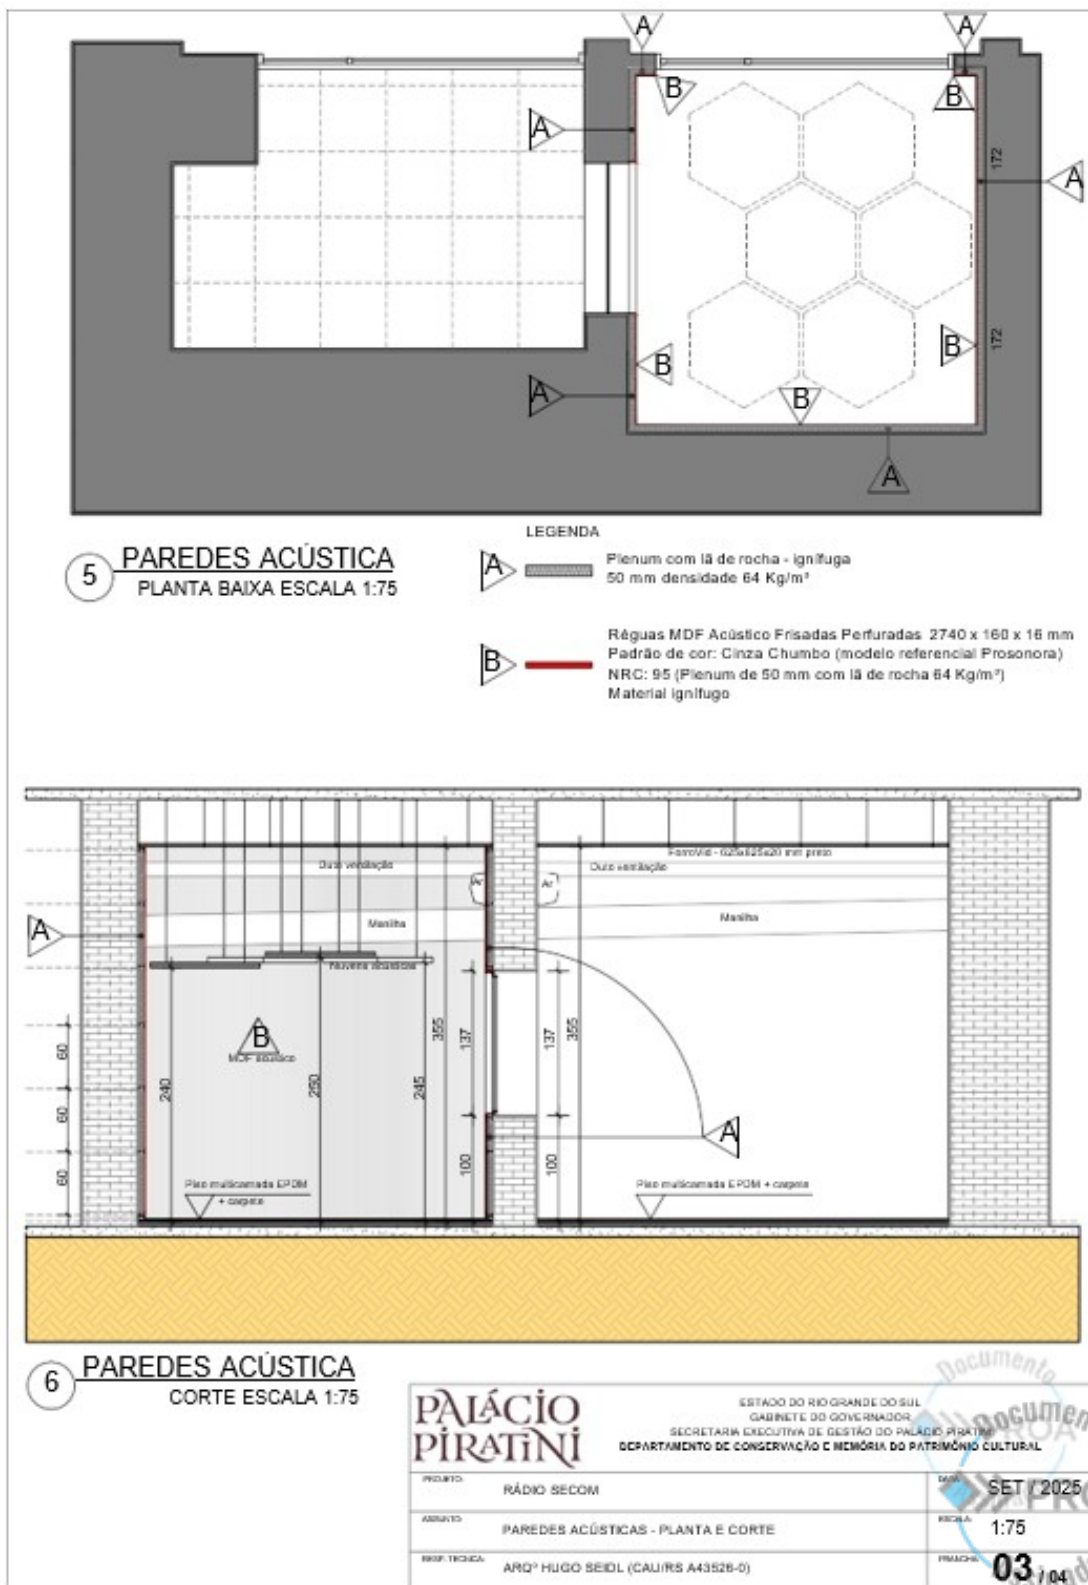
A A B B A 172 A B 172 B A B A

LEGENDA

5 PAREDES ACÚSTICA
PLANTA BAIXA ESCALA 1:75

A Plenum com lã de rocha - ignífuga 50 mm densidade 64 Kg/m³

B Réguas MDF Acústico Frisadas Perfuradas 2740 x 160 x 16 mm
Padrão de cor: Cinza Chumbo (modelo referencial Prosonora)
NRC: 95 (Plenum de 50 mm com lã de rocha 64 Kg/m³)
Material ignífugo

Forro Vid - 625x625x20 mm preto
Duto ventilação
Duto ventilação
Manilha
Manilha
Nuvens acústicas
A
B
MDF acústico
60 60 60 240 290 245 355 137 137 355 100 100
A
Piso multicamada EPDM + carpete
Piso multicamada EPDM + carpete

6 PAREDES ACÚSTICA
CORTE ESCALA 1:75

PALÁCIO PIRATINI
ESTADO DO RIO GRANDE DO SUL
GABINETE DO GOVERNADOR
SECRETARIA EXECUTIVA DE GESTÃO DO PALÁCIO PIRATINI
DEPARTAMENTO DE CONSERVAÇÃO E MEMÓRIA DO PATRIMÔNIO CULTURAL

| PROJETO: RÁDIO SECOM | DATA: SET / 2025 |
|---|---|
| ASSUNTO: PAREDES ACÚSTICAS - PLANTA E CORTE | ESCALA: 1:75 |
| RESP. TÉCNICA: ARQº HUGO SEIDL (CAU/RS A43526-0) | PRANCHA: 03 / 04 |